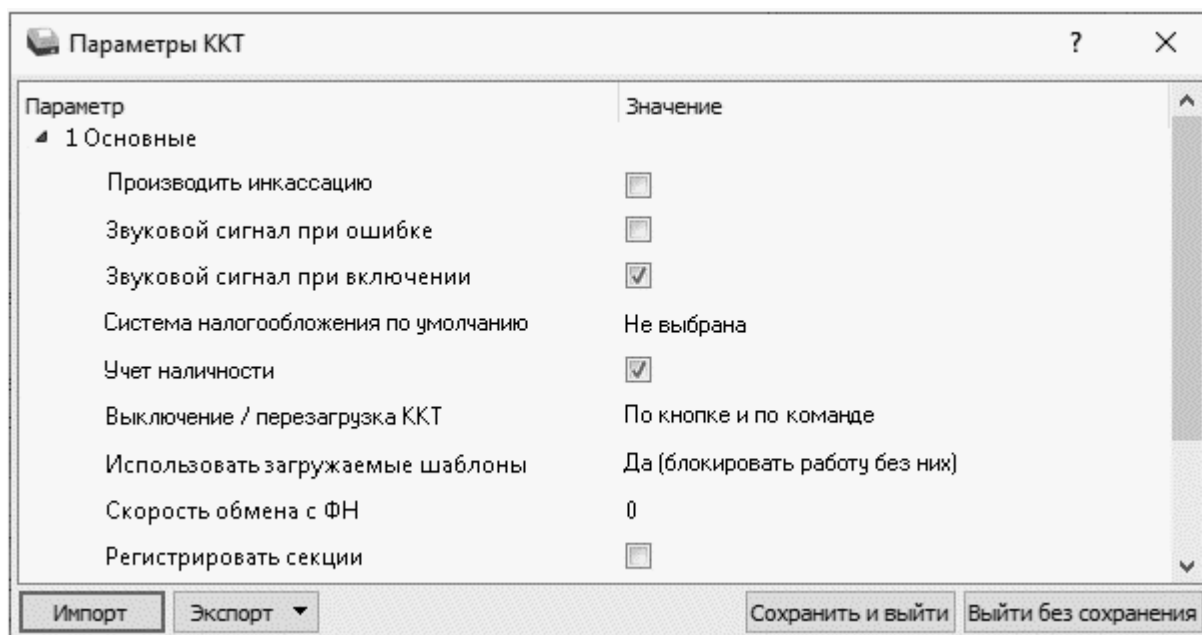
Параметры ККТ ? ×

| Параметр | Значение |
|---|---|
| 1 Основные | |
| Производить инкассацию | |
| Звуковой сигнал при ошибке | |
| Звуковой сигнал при включении | |
| Система налогообложения по умолчанию | Не выбрана |
| Учет наличности | |
| Выключение / перезагрузка ККТ | По кнопке и по команде |
| Использовать загружаемые шаблоны | Да (блокировать работу без них) |
| Скорость обмена с ФН | 0 |
| Регистрировать секции | |

Импорт Экспорт Сохранить и выйти Выйти без сохранения